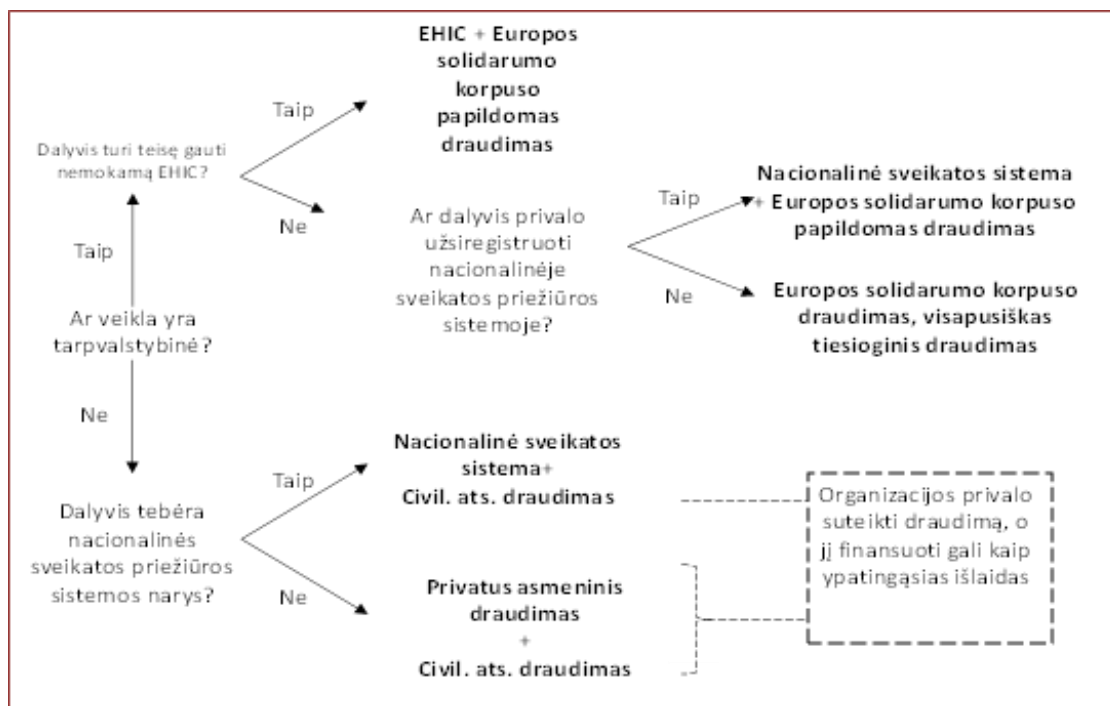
EHIC + Europos solidarumo korpuso papildomas draudimas

Taip

Dalyvis turi teisę gauti nemokamą EHIC?

Ne

Taip

Ar dalyvis privalo užsiregistruoti nacionalinėje sveikatos priežiūros sistemoje?

Taip

Nacionalinė sveikatos sistema + Europos solidarumo korpuso papildomas draudimas

Ne

Europos solidarumo korpuso draudimas, visapusiškas tiesioginis draudimas

Ar veikla yra tarpvalstybinė?

Ne

Dalyvis tebėra nacionalinės sveikatos priežiūros sistemos narys?

Taip

Nacionalinė sveikatos sistema+ Civil. ats. draudimas

Ne

Privatus asmeninis draudimas + Civil. ats. draudimas

Organizacijos privalo suteikti draudimą, o jį finansuoti gali kaip ypatingąsias išlaidas